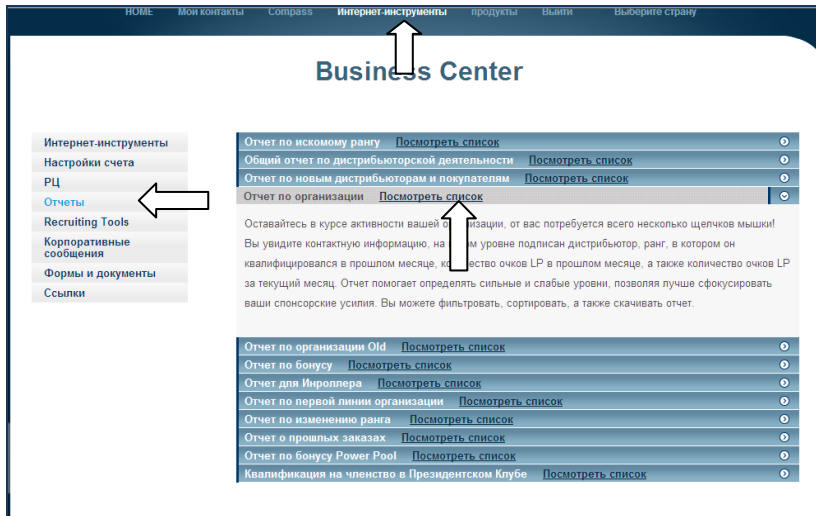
HOME Мои контакты Compass Интернет-инструменты продукты Выйти Выберите страну

Business Center

Интернет-инструменты
Настройки счета
РЦ
Отчеты
Recruiting Tools
Корпоративные сообщения
Формы и документы
Ссылки

Отчет по искомому рангу Посмотреть список
Общий отчет по дистрибьюторской деятельности Посмотреть список
Отчет по новым дистрибьюторам и покупателям Посмотреть список
Отчет по организации Посмотреть список

Оставайтесь в курсе активности вашей о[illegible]зации, от вас потребуется всего несколько щелчков мышки! Вы увидите контактную информацию, на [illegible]м уровне подписан дистрибьютор, ранг, в котором он квалифицировался в прошлом месяце, ко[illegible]ство очков LP в прошлом месяце, а также количество очков LP за текущий месяц. Отчет помогает определять сильные и слабые уровни, позволяя лучше сфокусировать ваши спонсорские усилия. Вы можете фильтровать, сортировать, а также скачивать отчет.

Отчет по организации Old Посмотреть список
Отчет по бонусу Посмотреть список
Отчет для Инроллера Посмотреть список
Отчет по первой линии организации Посмотреть список
Отчет по изменению ранга Посмотреть список
Отчет о прошлых заказах Посмотреть список
Отчет по бонусу Power Pool Посмотреть список
Квалификация на членство в Президентском Клубе Посмотреть список